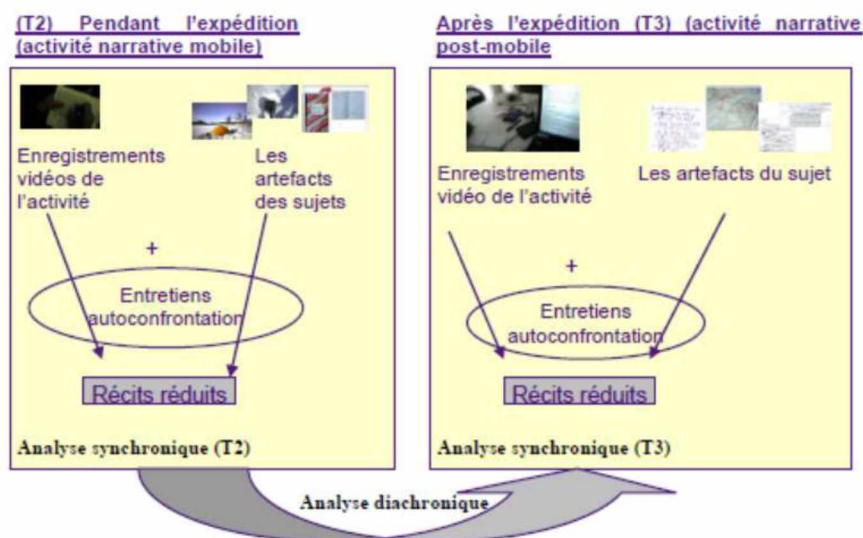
(T2) Pendant l'expédition (activité narrative mobile)

Enregistrements vidéos de l'activité

Les artefacts des sujets

+

Entretiens autoconfrontation

Récits réduits

Analyse synchronique (T2)

Après l'expédition (T3) (activité narrative post-mobile

Enregistrements vidéo de l'activité

Les artefacts du sujet

+

Entretiens autoconfrontation

Récits réduits

Analyse synchronique (T3)

Analyse diachronique